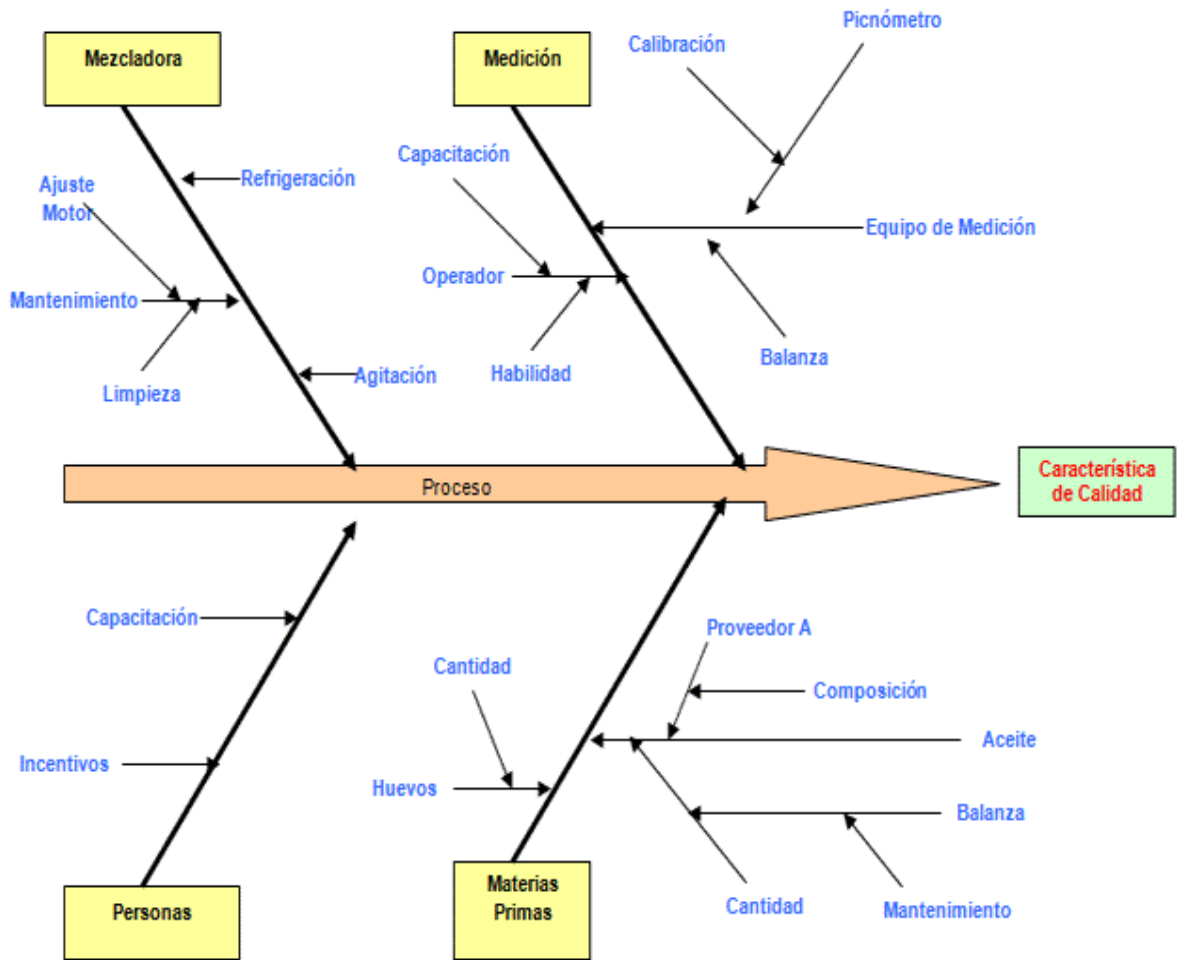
Mezcladora

Refrigeración

Ajuste Motor

Mantenimiento

Limpieza

Agitación

Medición

Calibración

Picnómetro

Capacitación

Equipo de Medición

Operador

Habilidad

Balanza

Proceso

Característica de Calidad

Capacitación

Incentivos

Personas

Proveedor A

Composición

Cantidad

Aceite

Huevos

Balanza

Materias Primas

Cantidad

Mantenimiento